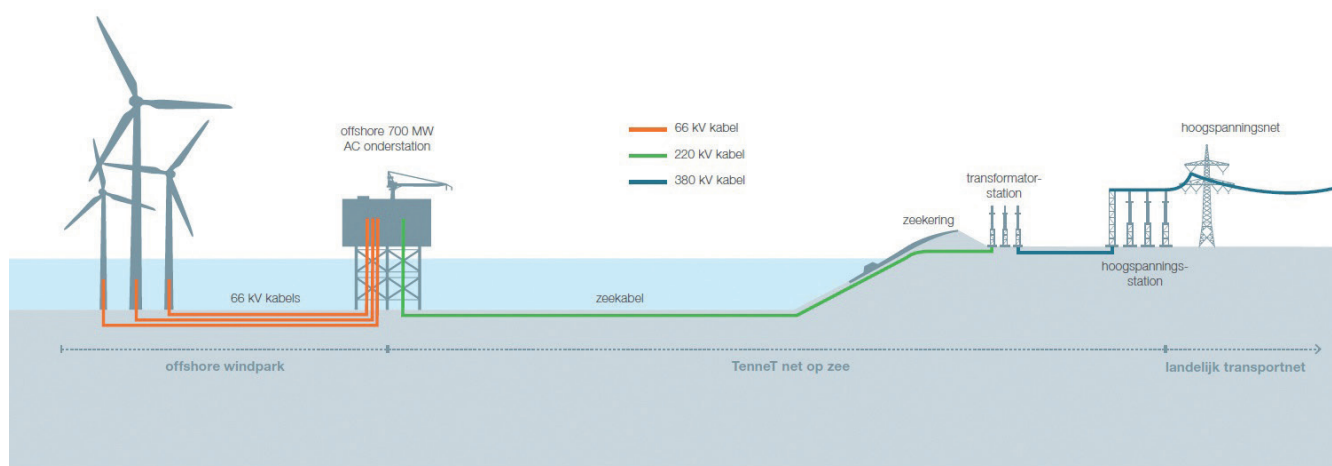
offshore 700 MW
AC onderstation

66 kV kabel
220 kV kabel
380 kV kabel

hoogspanningsnet

transformatorstation

zeekering

66 kV kabels

zeekabel

hoogspanningsstation

offshore windpark

TenneT net op zee

landelijk transportnet